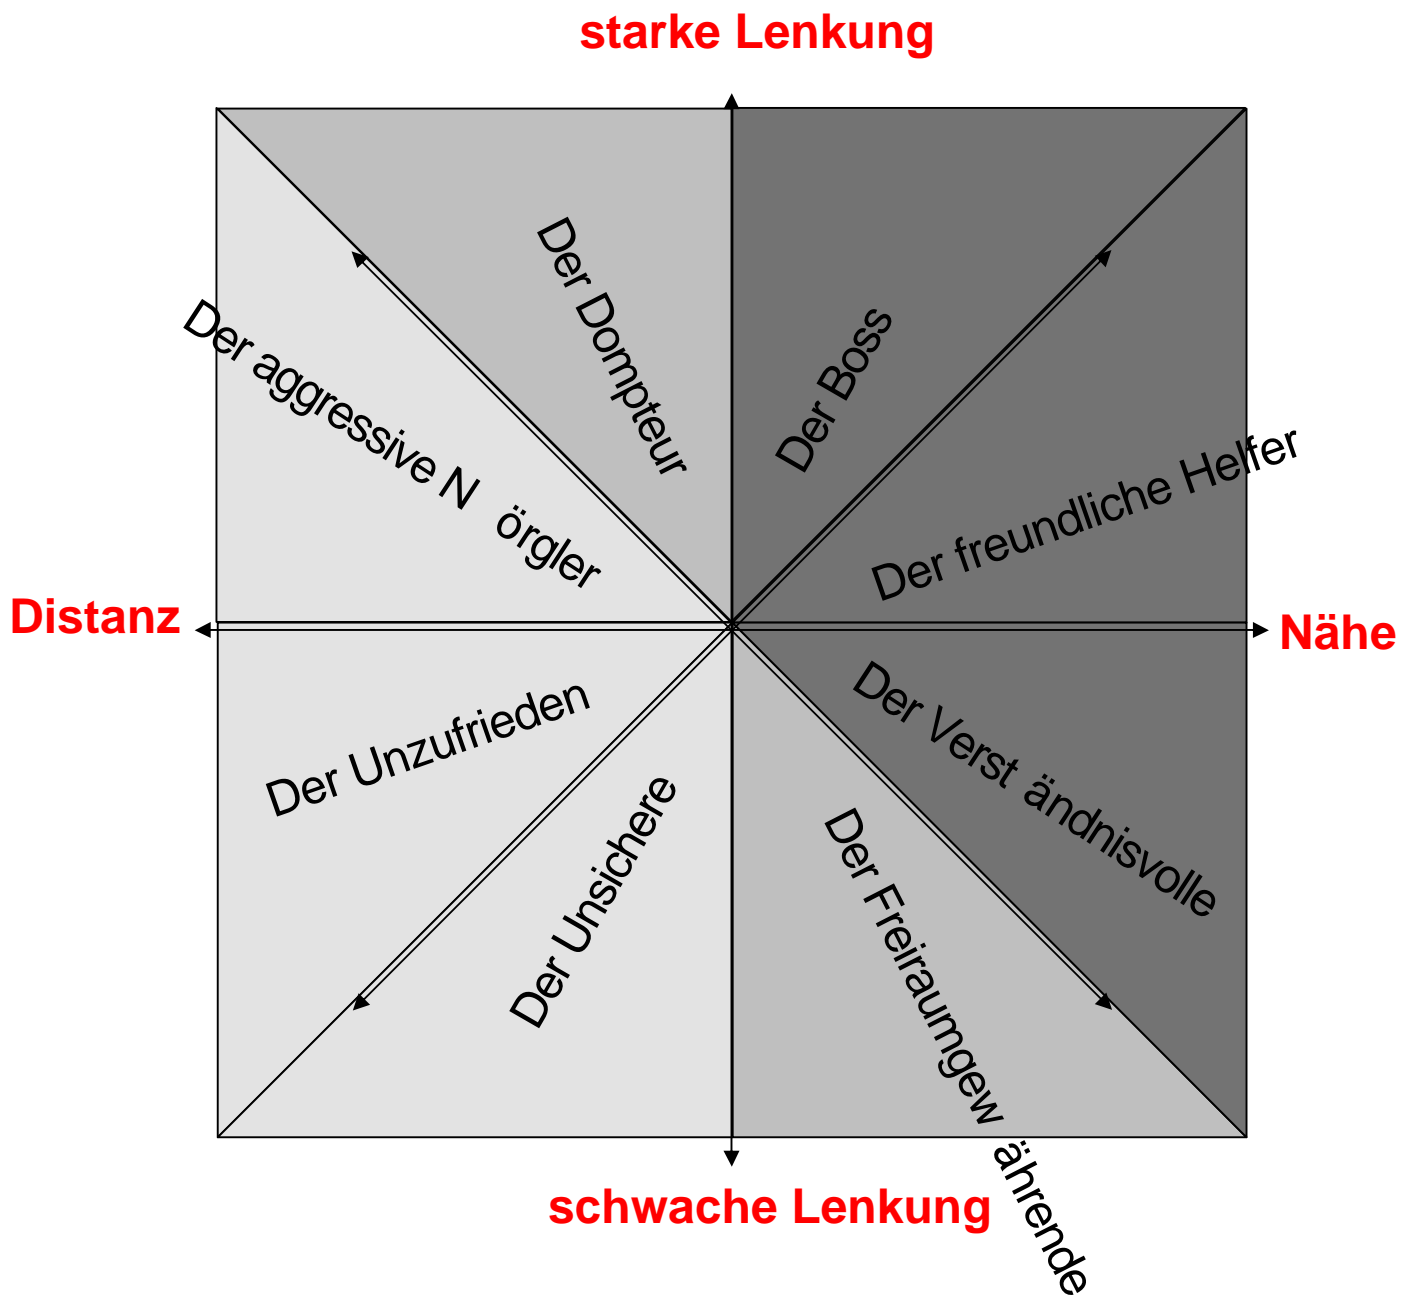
starke Lenkung

Der Dompteur

Der Boss

Der aggressive N örgler

Der freundliche Helfer

Distanz

Nähe

Der Unzufrieden

Der Verst ändnisvolle

Der Unsichere

Der Freiraumgew ährende

schwache Lenkung